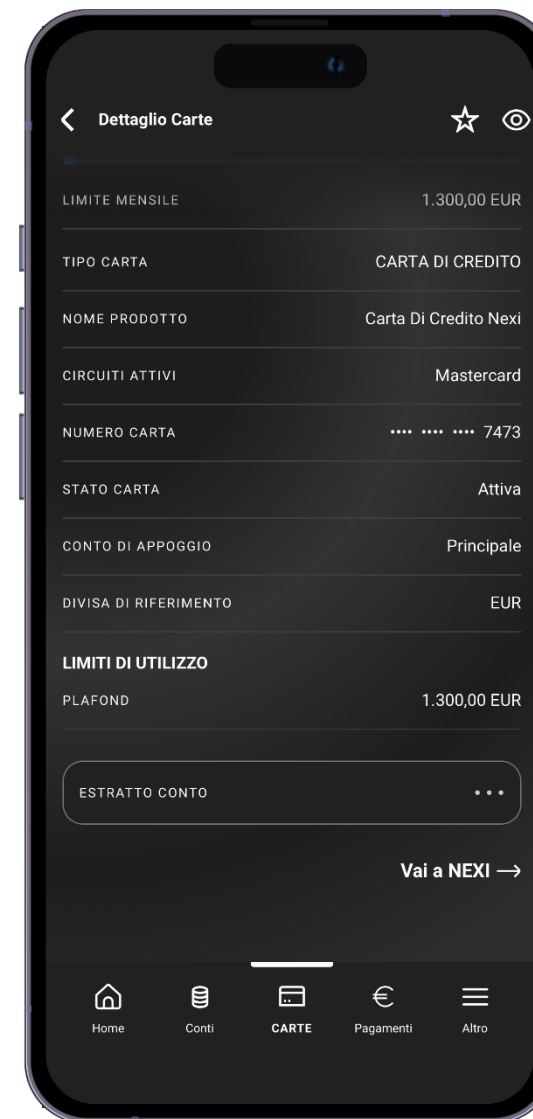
Dettaglio Carte

LIMITE MENSILE 1.300,00 EUR

TIPO CARTA CARTA DI CREDITO

NOME PRODOTTO Carta Di Credito Nexi

CIRCUITI ATTIVI Mastercard

NUMERO CARTA •••• •••• •••• 7473

STATO CARTA Attiva

CONTO DI APPOGGIO Principale

DIVISA DI RIFERIMENTO EUR

LIMITI DI UTILIZZO

PLAFOND 1.300,00 EUR

ESTRATTO CONTO •••

Vai a NEXI ⟶

Home Conti CARTE Pagamenti Altro